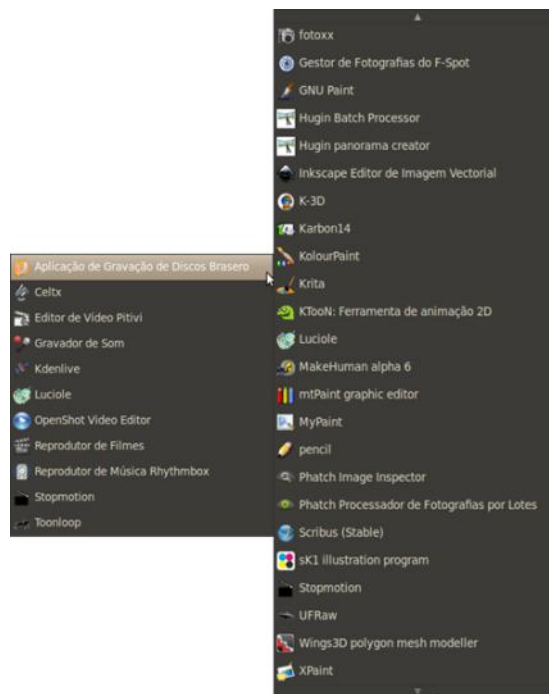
Aplicação de Gravação de Discos Brasero
Celtx
Editor de Vídeo Pitivi
Gravador de Som
Kdenlive
Luciole
OpenShot Video Editor
Reprodutor de Filmes
Reprodutor de Música Rhythmbox
Stopmotion
Toonloop

fotoxx
Gestor de Fotografias do F-Spot
GNU Paint
Hugin Batch Processor
Hugin panorama creator
Inkscape Editor de Imagem Vectorial
K-3D
Karbon14
KolourPaint
Krita
KTooN: Ferramenta de animação 2D
Luciole
MakeHuman alpha 6
mtPaint graphic editor
MyPaint
pencil
Phatch Image Inspector
Phatch Processador de Fotografias por Lotes
Scribus (Stable)
sK1 illustration program
Stopmotion
UFRaw
Wings3D polygon mesh modeller
XPaint